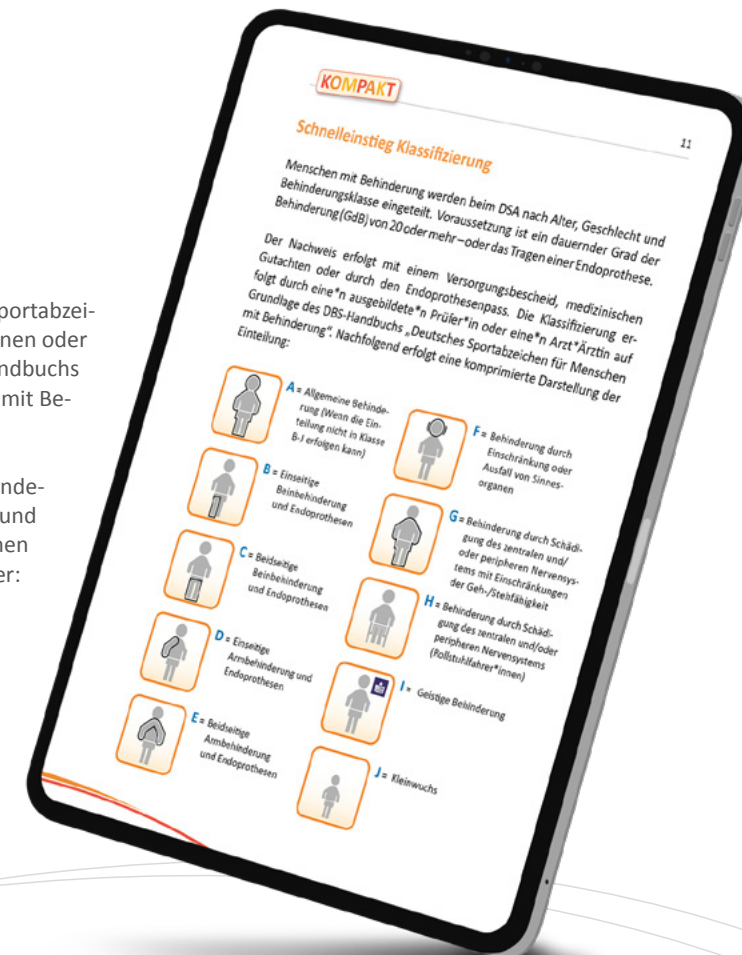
portabzei-
nen oder
ndbuchs
mit Be-

nde-
und
hen
er:

KOMPAKT

Schnelleinstieg Klassifizierung

11

Menschen mit Behinderung werden beim DSA nach Alter, Geschlecht und Behinderungsklasse eingeteilt. Voraussetzung ist ein dauernder Grad der Behinderung (GdB) von 20 oder mehr – oder das Tragen einer Endoprothese.

Der Nachweis erfolgt mit einem Versorgungsbescheid, medizinischen Gutachten oder durch den Endoprothesenpass. Die Klassifizierung erfolgt durch eine*n ausgebildete*n Prüfer*in oder eine*n Arzt*Ärztin auf Grundlage des DBS-Handbuchs „Deutsches Sportabzeichen für Menschen mit Behinderung“. Nachfolgend erfolgt eine komprimierte Darstellung der Einteilung:

A = Allgemeine Behinderung (Wenn die Einteilung nicht in Klasse B-J erfolgen kann)

B = Einseitige Beinbehinderung und Endoprothesen

C = Beidseitige Beinbehinderung und Endoprothesen

D = Einseitige Armbehinderung und Endoprothesen

E = Beidseitige Armbehinderung und Endoprothesen

F = Behinderung durch Einschränkung oder Ausfall von Sinnesorganen

G = Behinderung durch Schädigung des zentralen und/oder peripheren Nervensystems mit Einschränkungen der Geh-/Stehfähigkeit

H = Behinderung durch Schädigung des zentralen und/oder peripheren Nervensystems (Rollstuhlfahrer*innen)

I = Geistige Behinderung

J = Kleinwuchs